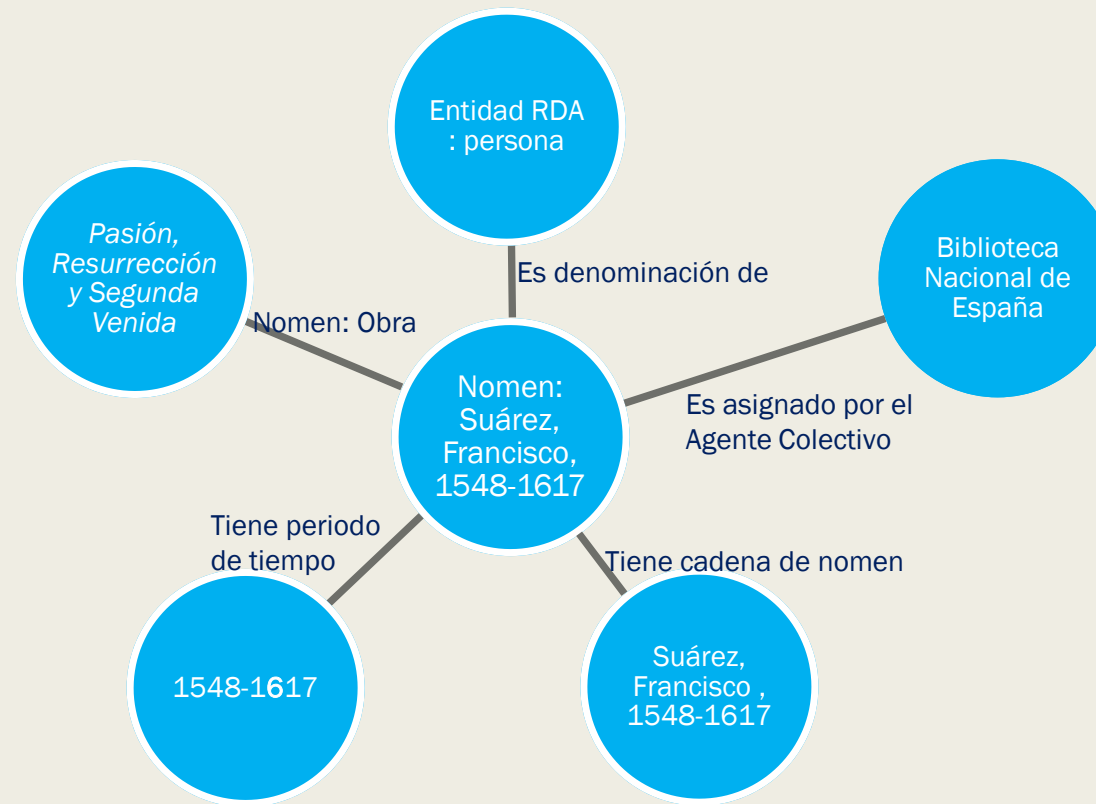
Entidad RDA : persona

*Pasión, Resurrección y Segunda Venida*

Biblioteca Nacional de España

Es denominación de

Nomen: Obra

Nomen: Suárez, Francisco, 1548-1617

Es asignado por el Agente Colectivo

Tiene periodo de tiempo

Tiene cadena de nomen

1548-1617

Suárez, Francisco , 1548-1617